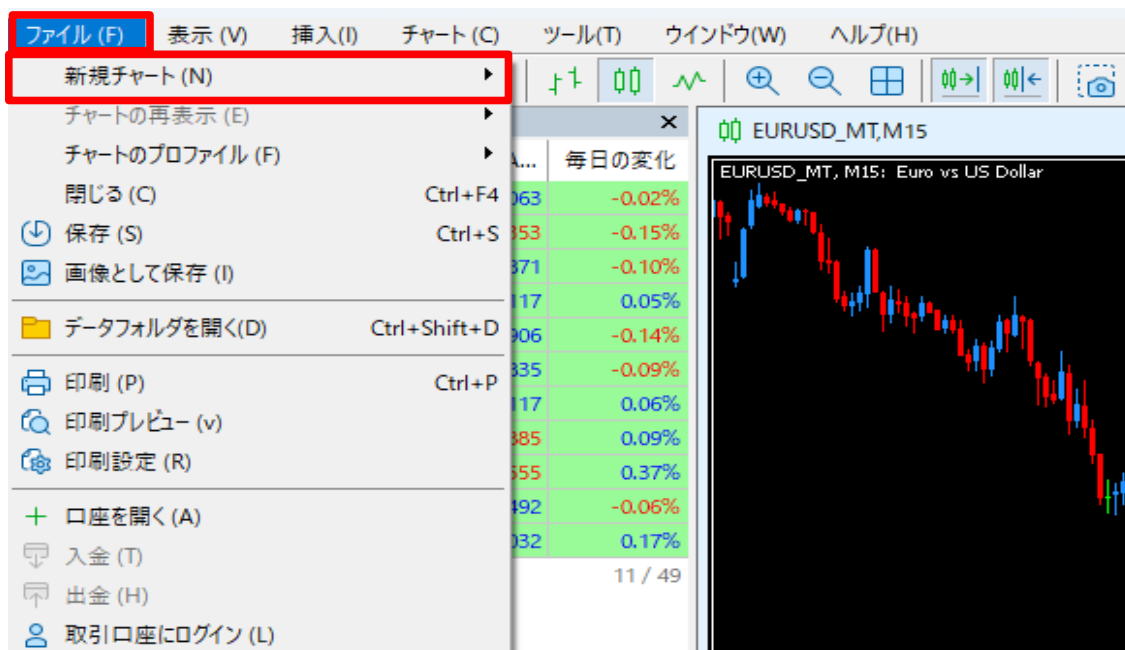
ファイル (F) 表示 (V) 挿入(I) チャート (C) ツール(T) ウインドウ(W) ヘルプ(H)

新規チャート (N)
チャートの再表示 (E)
チャートのプロファイル (F)
閉じる (C) Ctrl+F4
保存 (S) Ctrl+S
画像として保存 (I)
データフォルダを開く(D) Ctrl+Shift+D
印刷 (P) Ctrl+P
印刷プレビュー (v)
印刷設定 (R)
口座を開く (A)
入金 (T)
出金 (H)
取引口座にログイン (L)

| A... | 毎日の変化 |
|---|---|
| 063 | -0.02% |
| 353 | -0.15% |
| 371 | -0.10% |
| 117 | 0.05% |
| 906 | -0.14% |
| 335 | -0.09% |
| 117 | 0.06% |
| 385 | 0.09% |
| 555 | 0.37% |
| 492 | -0.06% |
| 032 | 0.17% |

11 / 49

EURUSD_MT,M15
EURUSD_MT, M15: Euro vs US Dollar